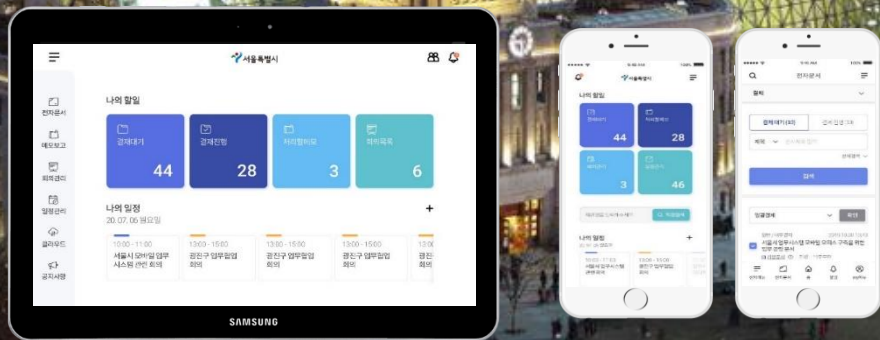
서울특별시

전자문서
메모보고
회의관리
일정관리
클라우드
공지사항

나의 할일

결재대기
44
결재진행
28
처리할의뢰
3
처리목록
6

나의 일정
20. 07. 06 월요일
+

10:00 - 11:00
서울시 모바일 업무시스템 관련 회의
13:00 - 15:00
광진구 업무협업 회의
13:00 - 15:00
광진구 업무협업 회의
13:00 - 15:00
광진구 업무협업 회의
13:00
회의

SAMSUNG

서울특별시
나의 할일
44
28
3
46
나의 일정
+
서울시 모바일 업무시스템 관련 회의
광진구 업무협업 회의

전자문서
결재
결재대기(44)
검색
일괄결재
서울시 업무시스템 모바일 이미지 구축을 위한 업무 관련 문서
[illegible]